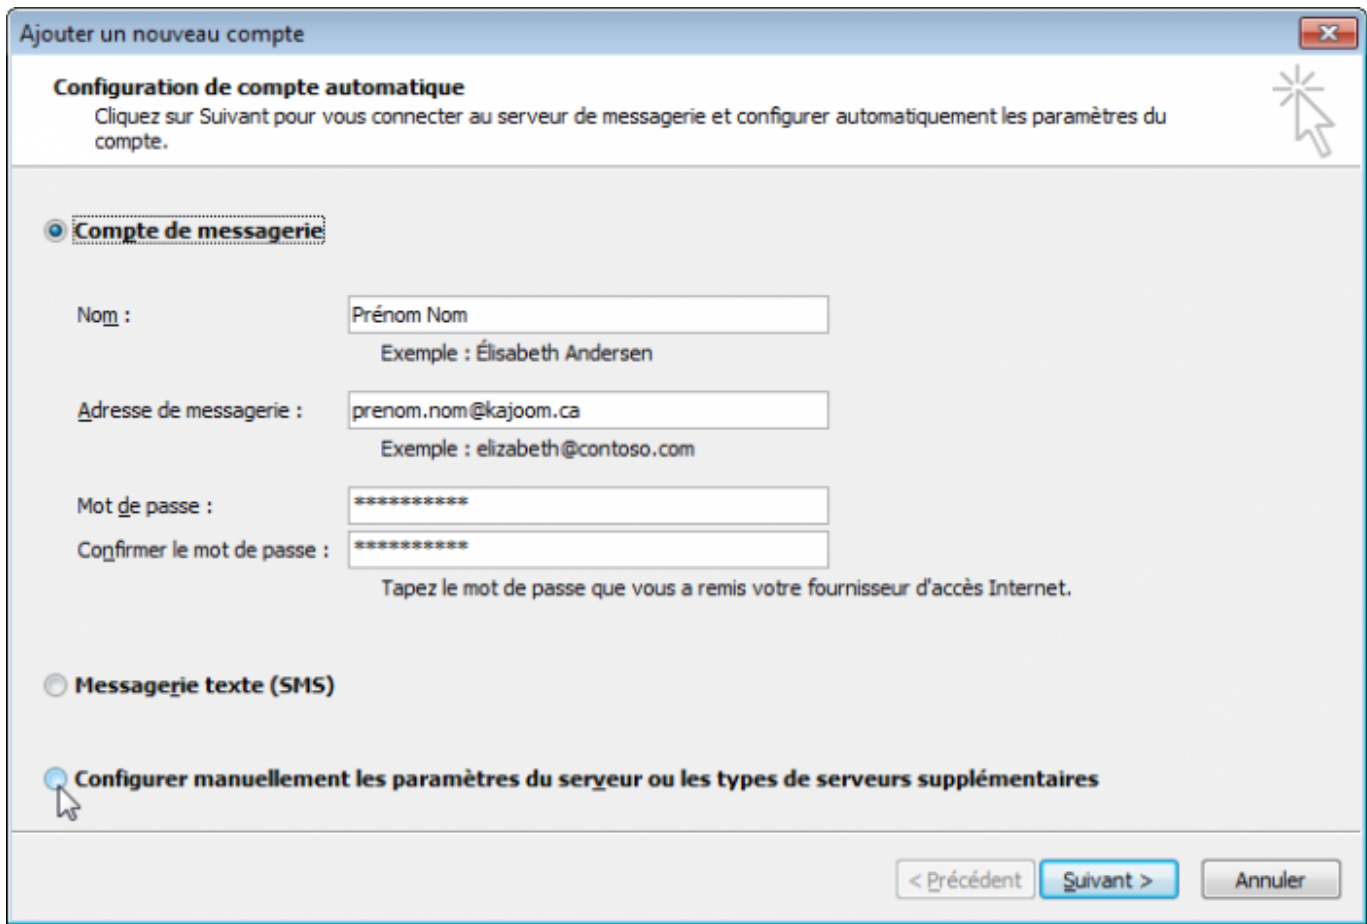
Ajouter un nouveau compte

Configuration de compte automatique
Cliquez sur Suivant pour vous connecter au serveur de messagerie et configurer automatiquement les paramètres du compte.

Compte de messagerie

Nom : Prénom Nom
Exemple : Élisabeth Andersen

Adresse de messagerie : prenom.nom@kajoom.ca
Exemple : elizabeth@contoso.com

Mot de passe : ***********
Confirmer le mot de passe : ***********
Tapez le mot de passe que vous a remis votre fournisseur d'accès Internet.

Messagerie texte (SMS)

Configurer manuellement les paramètres du serveur ou les types de serveurs supplémentaires

< Précédent | Suivant > | Annuler